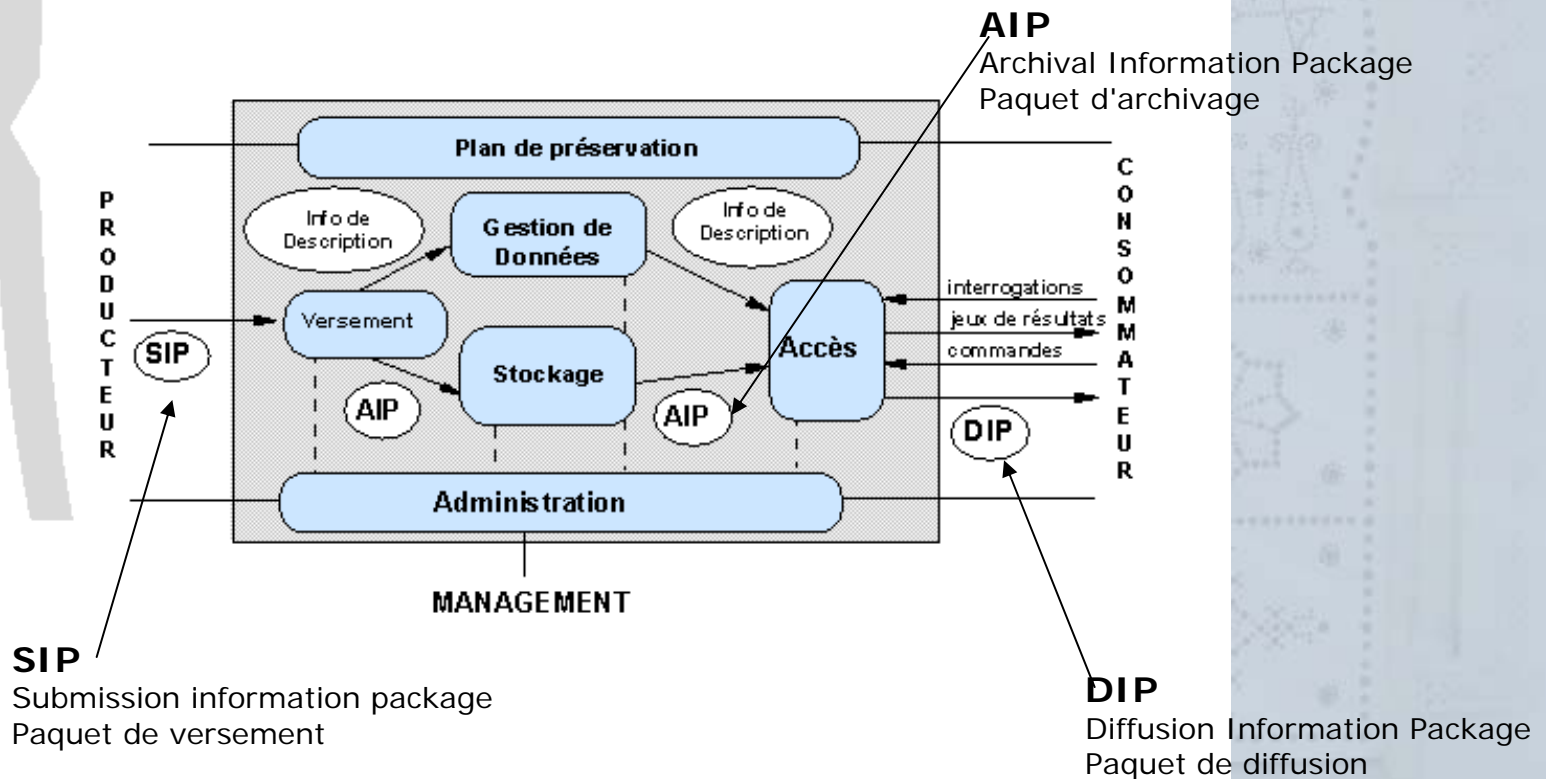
AIP
Archival Information Package
Paquet d'archivage

Plan de préservation

PRODUCTEUR

CONSOMMATEUR

Info de Description

Gestion de Données

Info de Description

interrogations

Versement

jeux de résultats

SIP

Accès

commandes

Stockage

AIP

AIP

DIP

Administration

MANAGEMENT

SIP
Submission information package
Paquet de versement

DIP
Diffusion Information Package
Paquet de diffusion